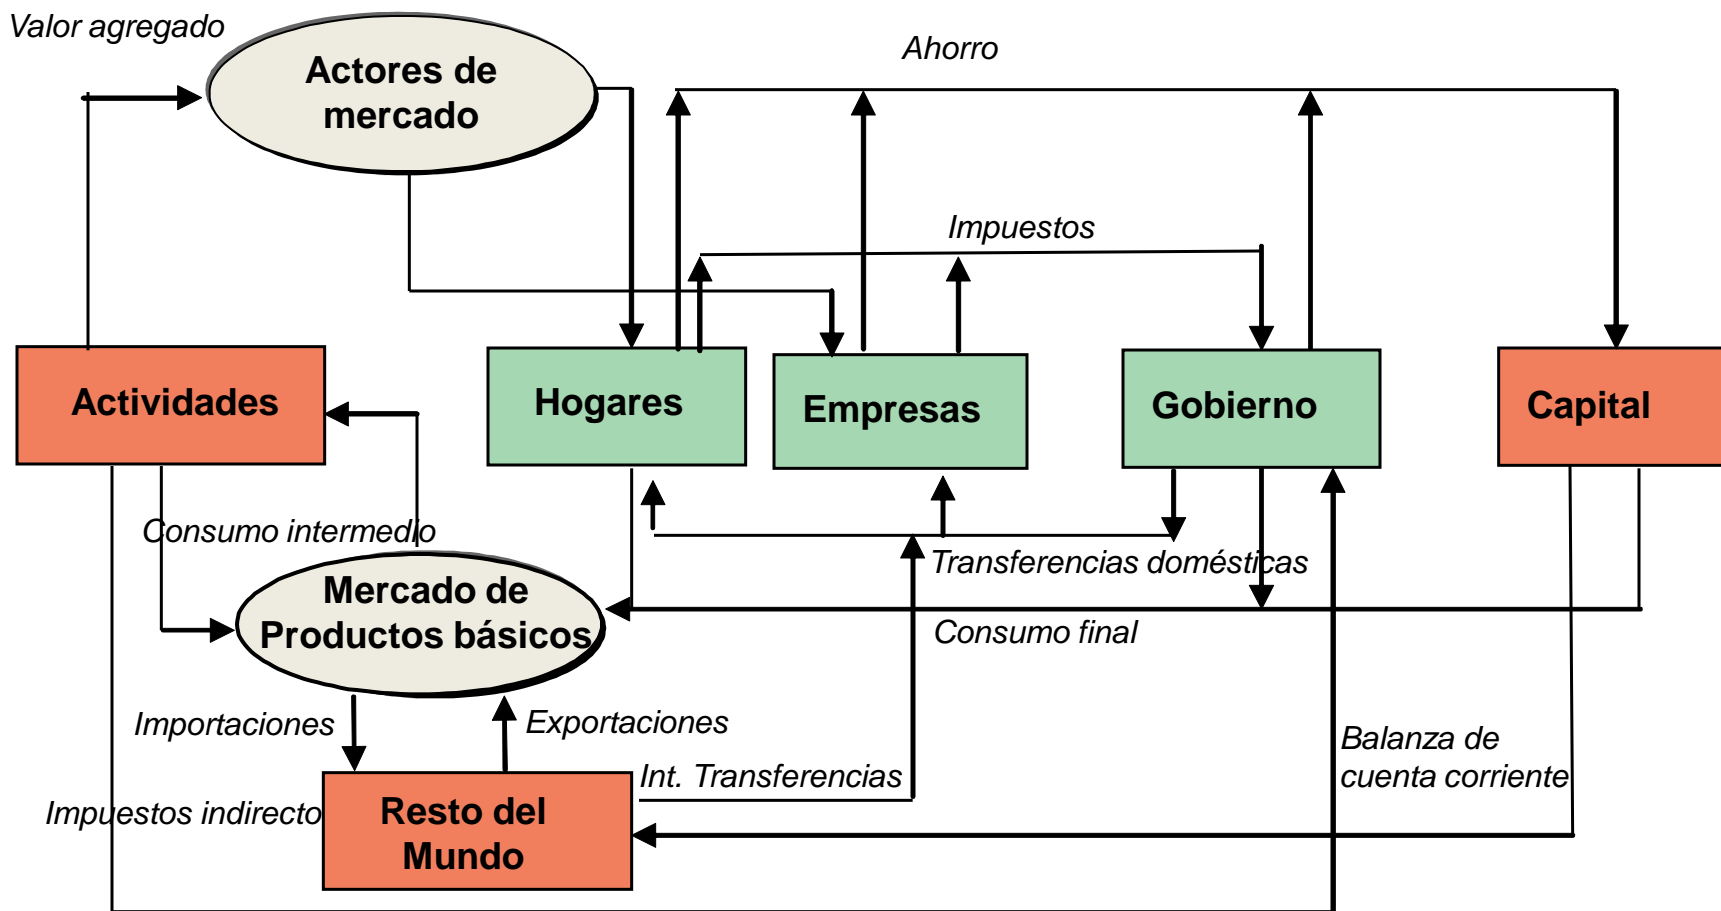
Valor agregado

Actores de mercado

Ahorro

Impuestos

Actividades

Hogares

Empresas

Gobierno

Capital

Consumo intermedio

Mercado de Productos básicos

Transferencias domésticas

Consumo final

Importaciones

Exportaciones

Int. Transferencias

Balanza de cuenta corriente

Impuestos indirecto

Resto del Mundo